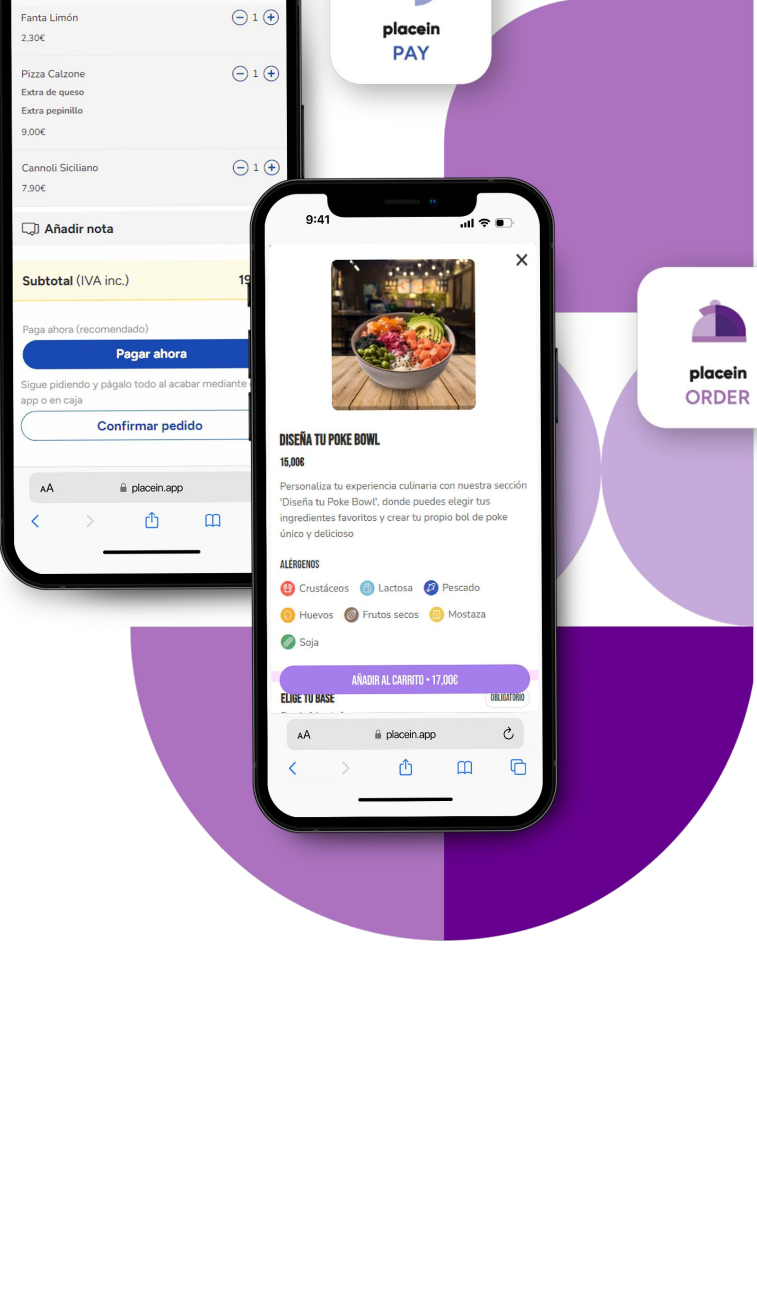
Fanta Limón
2,30€
− 1 +

Pizza Calzone
Extra de queso
Extra pepinillo
9,00€
− 1 +

Cannoli Siciliano
7,90€
− 1 +

Añadir nota

Subtotal (IVA inc.) 19

Paga ahora (recomendado)
Pagar ahora
Sigue pidiendo y págalo todo al acabar mediante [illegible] app o en caja
Confirmar pedido

AA placein.app

placein
PAY

placein
ORDER

9:41

DISEÑA TU POKE BOWL
15,00€
Personaliza tu experiencia culinaria con nuestra sección 'Diseña tu Poke Bowl', donde puedes elegir tus ingredientes favoritos y crear tu propio bol de poke único y delicioso

ALÉRGENOS
Crustáceos Lactosa Pescado
Huevos Frutos secos Mostaza
Soja

AÑADIR AL CARRITO • 17,00€
ELIGE TU BASE
OBLIGATORIO

AA placein.app